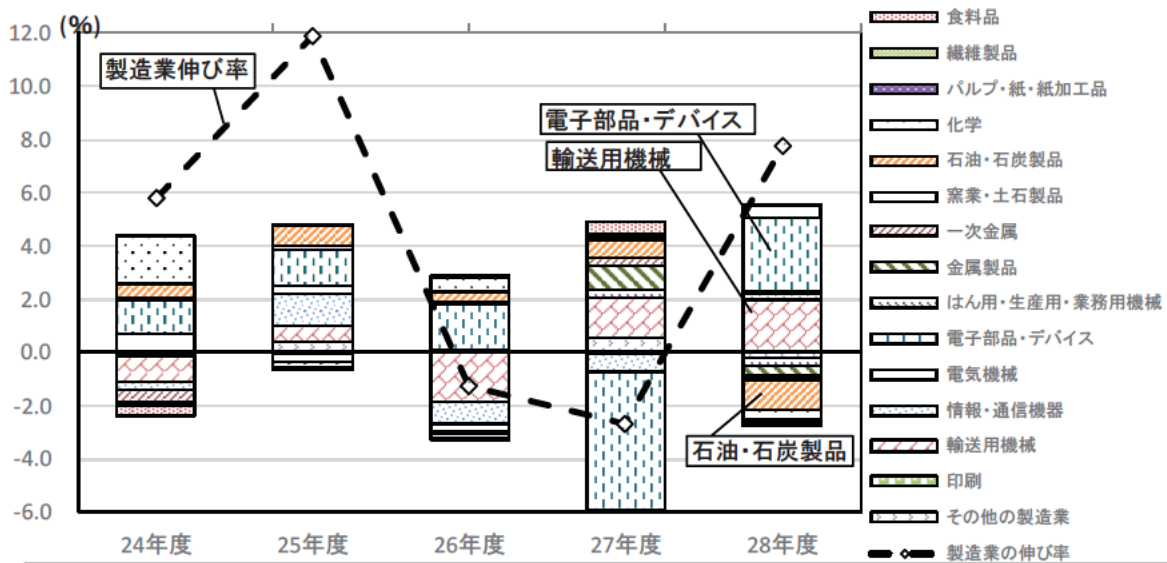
(%)
12.0
10.0
8.0
6.0
4.0
2.0
0.0
-2.0
-4.0
-6.0

製造業伸び率
電子部品・デバイス
輸送用機械
石油・石炭製品

24年度
25年度
26年度
27年度
28年度

食料品
繊維製品
パルプ・紙・紙加工品
化学
石油・石炭製品
窯業・土石製品
一次金属
金属製品
はん用・生産用・業務用機械
電子部品・デバイス
電気機械
情報・通信機器
輸送用機械
印刷
その他の製造業
製造業の伸び率